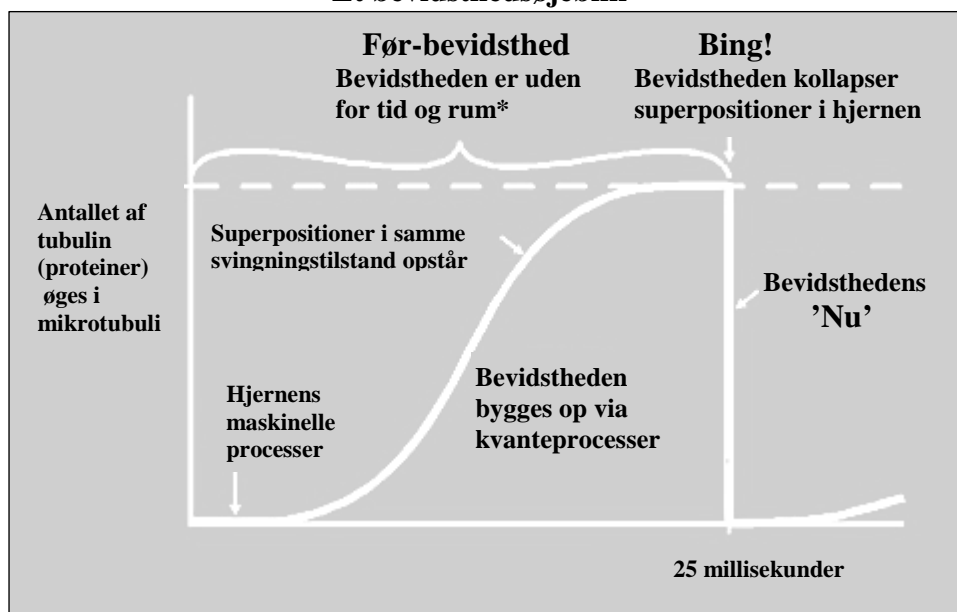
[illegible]

Før-bevidsthed
Bevidstheden er uden for tid og rum*

Bing!
Bevidstheden kollapser superpositioner i hjernen

Antallet af tubulin (proteiner) øges i mikrotubuli

Superpositioner i samme svingningstilstand opstår

Bevidsthedens 'Nu'

Hjernens maskinelle processer

Bevidstheden bygges op via kvanteprocesser

25 millisekunder